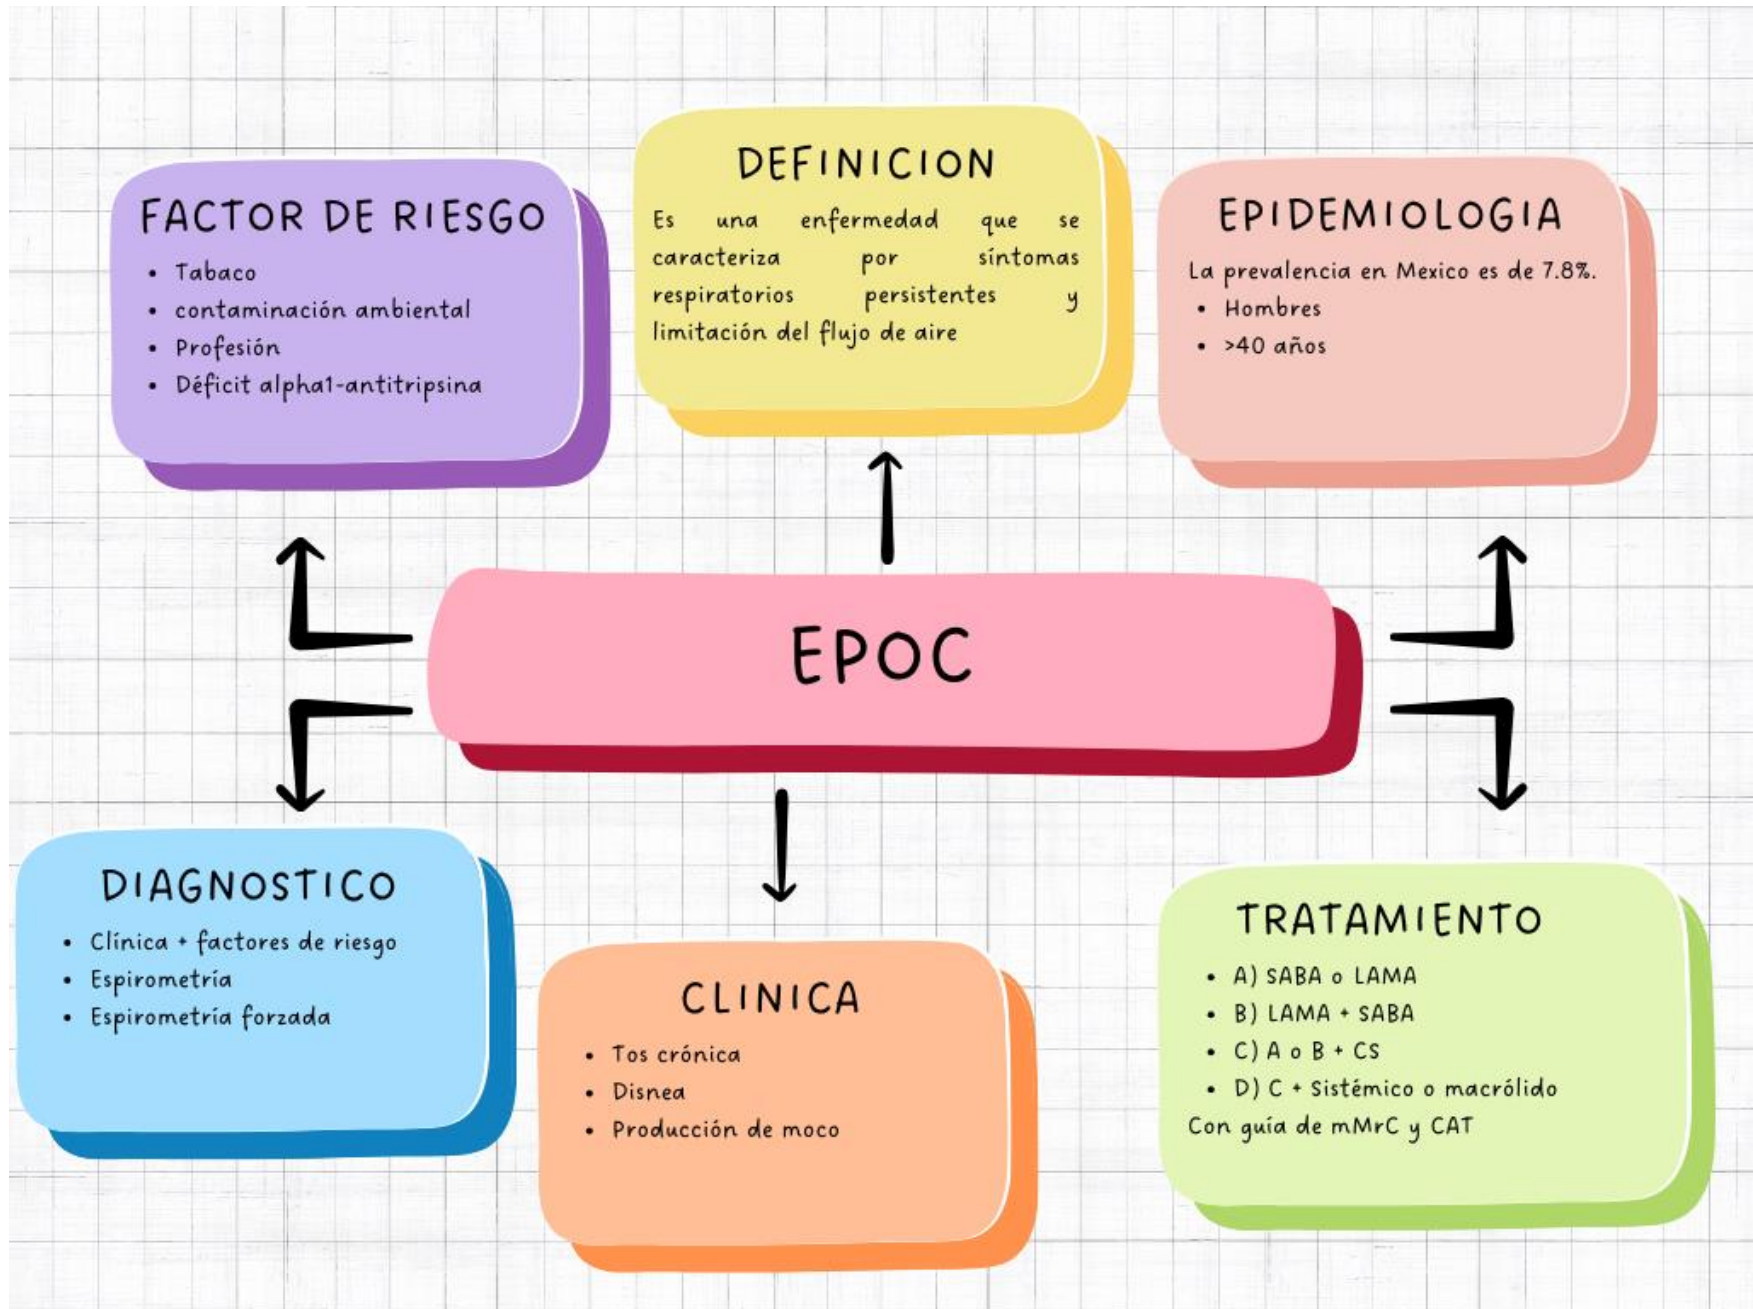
FACTOR DE RIESGO
- Tabaco
- contaminación ambiental
- Profesión
- Déficit alpha1-antitripsina

DEFINICION
Es una enfermedad que se caracteriza por síntomas respiratorios persistentes y limitación del flujo de aire

EPIDEMIOLOGIA
La prevalencia en Mexico es de 7.8%.
- Hombres
- >40 años

EPOC

DIAGNOSTICO
- Clínica + factores de riesgo
- Espirometría
- Espirometría forzada

CLINICA
- Tos crónica
- Disnea
- Producción de moco

TRATAMIENTO
- A) SABA o LAMA
- B) LAMA + SABA
- C) A o B + CS
- D) C + Sistémico o macrólido
Con guía de mMrC y CAT